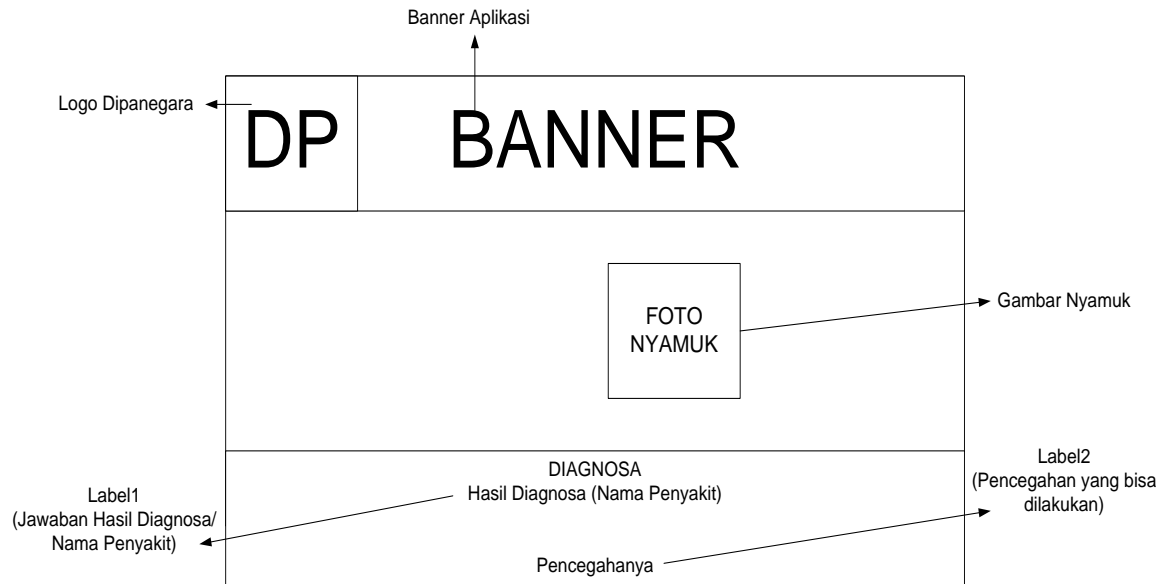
Banner Aplikasi

Logo Dipanegara

DP

BANNER

FOTO
NYAMUK

Gambar Nyamuk

DIAGNOSA
Hasil Diagnosa (Nama Penyakit)

Label1
(Jawaban Hasil Diagnosa/
Nama Penyakit)

Label2
(Pencegahan yang bisa
dilakukan)

Pencegahanya